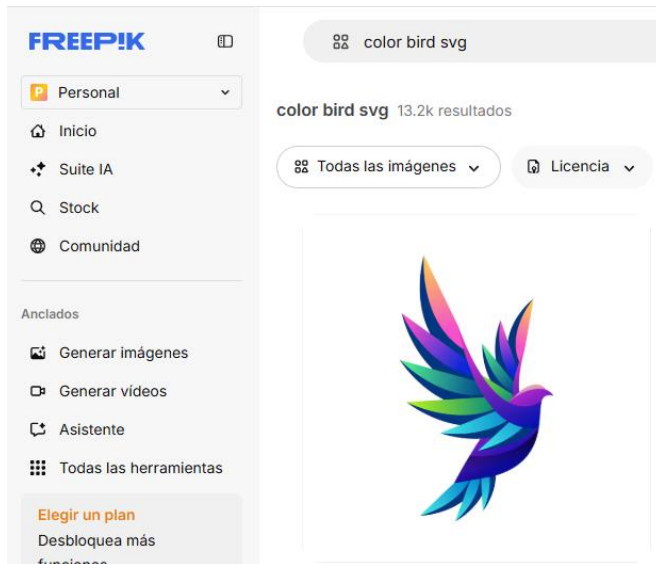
FREEP!K

Personal

Inicio

Suite IA

Stock

Comunidad

Anclados

Generar imágenes

Generar vídeos

Asistente

Todas las herramientas

Elegir un plan

Desbloquea más

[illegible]

color bird svg

color bird svg 13.2k resultados

Todas las imágenes

Licencia